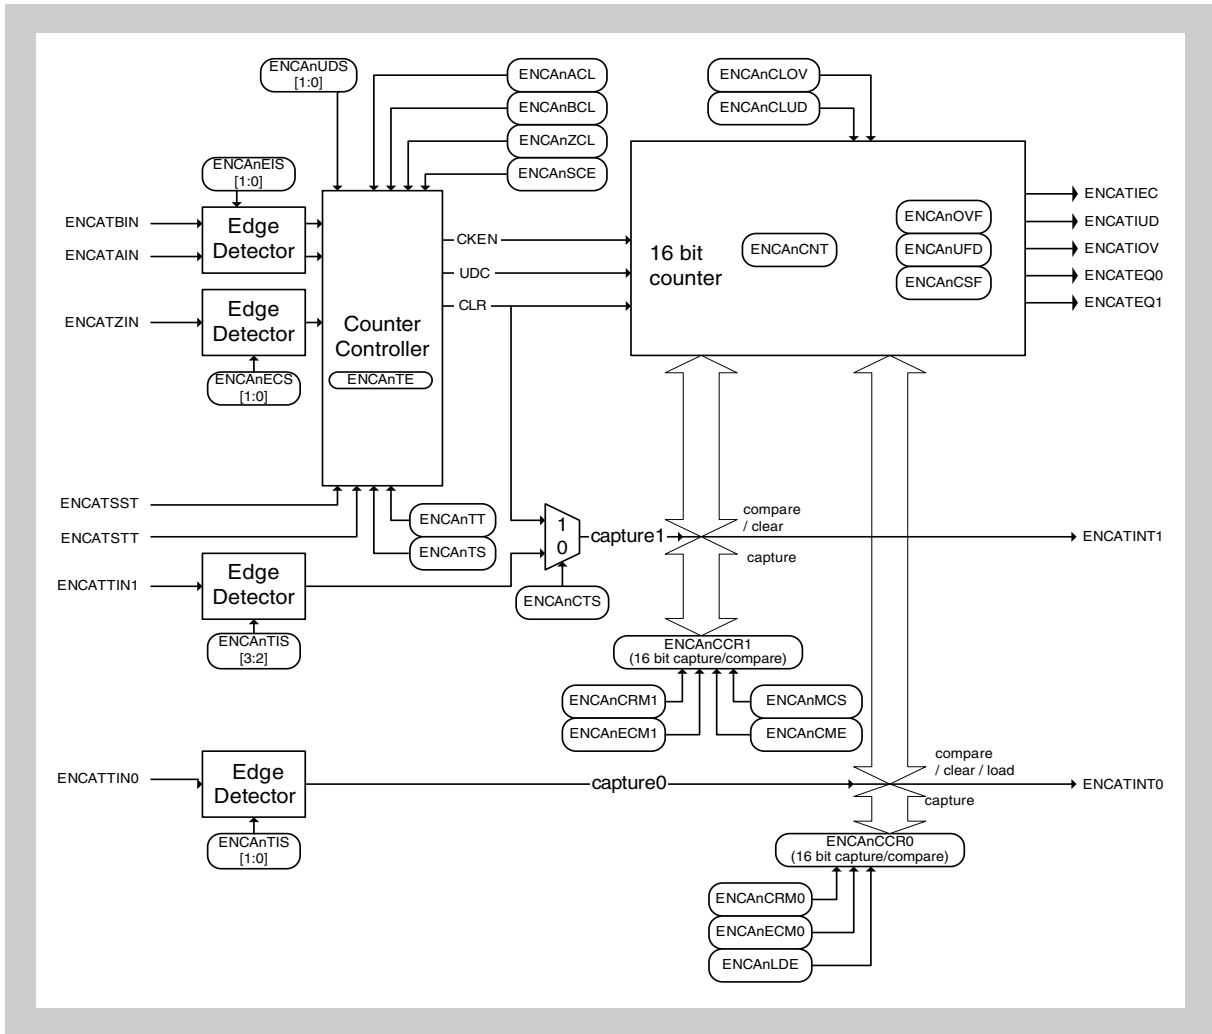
ENCAnUDS [1:0]

ENCAnACL

ENCAnBCL

ENCAnZCL

ENCAnSCE

ENCAnCLOV

ENCAnCLUD

ENCAnEIS [1:0]

ENCATBIN

ENCATAIN

Edge Detector

Edge Detector

ENCATZIN

ENCAnECS [1:0]

Counter Controller

ENCAnTE

CKEN

UDC

CLR

16 bit counter

ENCAnCNT

ENCAnOVF

ENCAnUFD

ENCAnCSF

ENCATIEC

ENCATIUD

ENCATIOV

ENCATEQ0

ENCATEQ1

ENCATSST

ENCATSTT

ENCAnTT

ENCAnTS

1

0

capture1

compare / clear

capture

ENCATINT1

ENCATTIN1

Edge Detector

ENCAnCTS

ENCAnTIS [3:2]

ENCAnCCR1 (16 bit capture/compare)

ENCAnCRM1

ENCAnECM1

ENCAnMCS

ENCAnCME

ENCATTIN0

Edge Detector

capture0

compare / clear / load

capture

ENCATINT0

ENCAnTIS [1:0]

ENCAnCCR0 (16 bit capture/compare)

ENCAnCRM0

ENCAnECM0

ENCAnLDE